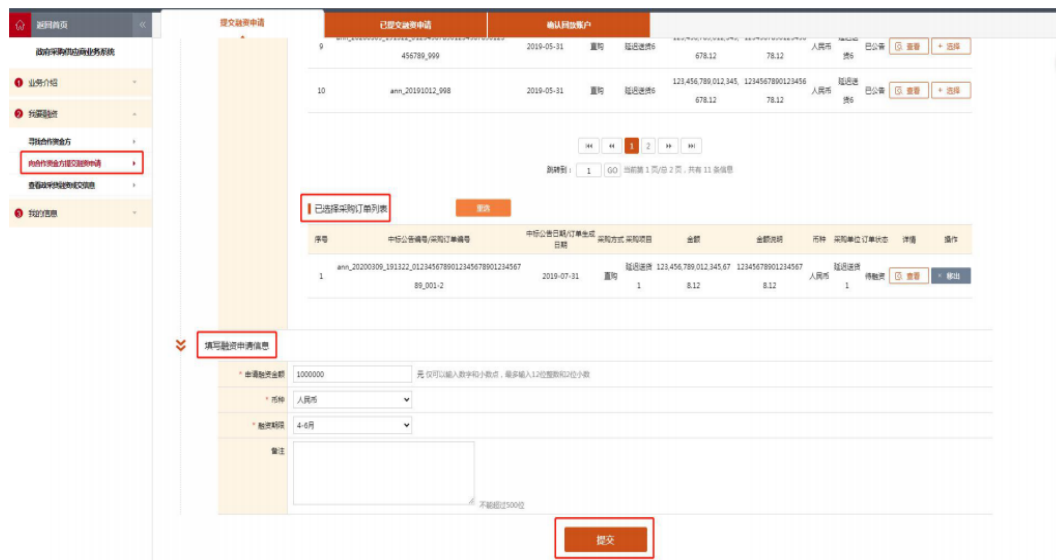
返回首页

政府采购供应商业务系统

业务介绍

我要融资

寻找合作资金方

向合作资金方提交融资申请

查看政府采购成交信息

我的消息

提交融资申请

已提交融资申请

确认回款账户

| 9 | ann_20200309_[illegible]456789_999 | 2019-05-31 | 直购 | 延迟递货6 | 123,456,789,012,345,678.12 | 1234567890123456 78.12 | 人民币 | 延迟递货6 | 已公告 | 查看 | + 选择 |
|---|---|---|---|---|---|---|---|---|---|---|---|
| 10 | ann_20191012_998 | 2019-05-31 | 直购 | 延迟递货6 | 123,456,789,012,345,678.12 | 1234567890123456 78.12 | 人民币 | 延迟递货6 | 已公告 | 查看 | + 选择 |

1 2

跳转到： 1 GO 当前第 1 页/总 2 页，共有 11 条信息

已选择采购订单列表

重选

| 序号 | 中标公告编号/采购订单编号 | 中标公告日期/订单生成日期 | 采购方式 | 采购项目 | 金额 | 金额说明 | 币种 | 采购单位 | 订单状态 | 详情 | 操作 |
|---|---|---|---|---|---|---|---|---|---|---|---|
| 1 | ann_20200309_191322_0123456789012345678901234567 89_001-2 | 2019-07-31 | 直购 | 延迟递货1 | 123,456,789,012,345,678.12 | 1234567890123456 78.12 | 人民币 | 延迟递货1 | 待融资 | 查看 | × 移出 |

填写融资申请信息

* 申请融资金额 1000000 元 仅可以输入数字和小数点，最多输入12位整数和2位小数

* 币种 人民币

* 融资期限 4-6月

备注

不能超过500位

提交